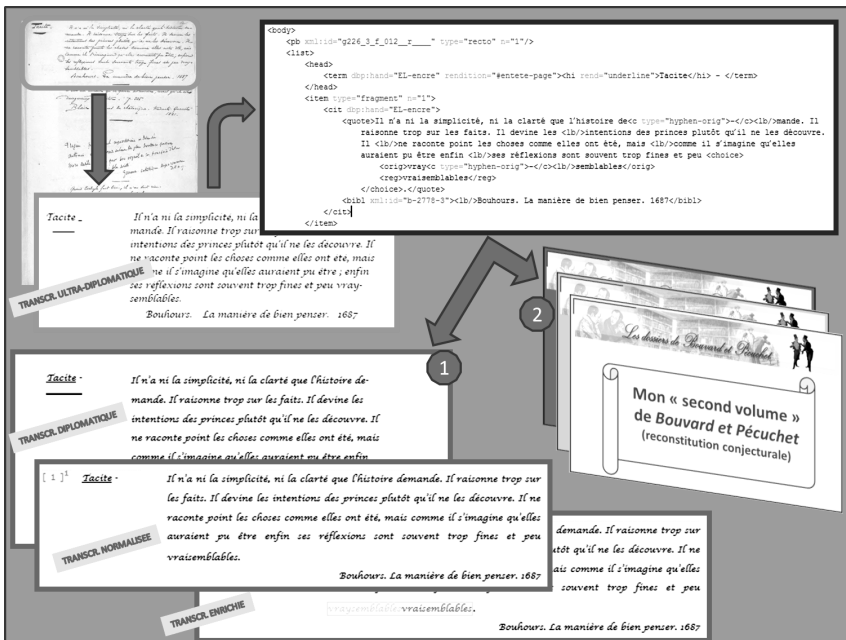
<body>
<pb xml:id="g226_3_f_012__r____" type="recto" n="1"/>
<list>
<head>
<term dbp:hand="EL-encre" rendition="#entete-page"><hi rend="underline">Tacite</hi> - </term>
</head>
<item type="fragment" n="1">
<cit dbp:hand="EL-encre">
<quote>Il n'a ni la simplicité, ni la clarté que l'histoire de<c type="hyphen-orig">-</c><lb/>mande. Il raisonne trop sur les faits. Il devine les <lb/>intentions des princes plutôt qu'il ne les découvre. Il <lb/>ne raconte point les choses comme elles ont été, mais <lb/>comme il s'imagine qu'elles auraient pu être enfin <lb/>ses réflexions sont souvent trop fines et peu <choice>
<orig>vray<c type="hyphen-orig">-</c><lb/>semblables</orig>
<reg>vraisemblables</reg>
</choice>.</quote>
<bibl xml:id="b-2778-3"><lb/>Bouhours. La manière de bien penser. 1687</bibl>
</cit>
</item>

Tacite - Il n'a ni la simplicité, ni la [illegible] mande. Il raisonne trop sur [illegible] intentions des princes plutôt qu'il ne les découvre. Il ne raconte point les choses comme elles ont été, mais comme il s'imagine qu'elles auraient pu être ; enfin ses reflexions sont souvent trop fines et peu vraysemblables.
Bouhours. La manière de bien penser. 1687

TRANSCR. ULTRA-DIPLOMATIQUE

1

2

Les dossiers de Bouvard et Pécuchet

Mon « second volume » de Bouvard et Pécuchet (reconstitution conjecturale)

Tacite - Il n'a ni la simplicité, ni la clarté que l'histoire demande. Il raisonne trop sur les faits. Il devine les intentions des princes plutôt qu'il ne les découvre. Il ne raconte point les choses comme elles ont été, mais comme il s'imagine qu'elles auraient pu être enfin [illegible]

TRANSCR. DIPLOMATIQUE

[ 1 ]$^1$ Tacite - Il n'a ni la simplicité, ni la clarté que l'histoire demande. Il raisonne trop sur les faits. Il devine les intentions des princes plutôt qu'il ne les découvre. Il ne raconte point les choses comme elles ont été, mais comme il s'imagine qu'elles auraient pu être enfin ses réflexions sont souvent trop fines et peu vraisemblables.
Bouhours. La manière de bien penser. 1687

TRANSCR. NORMALISEE

demande. Il raisonne trop sur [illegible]tôt qu'il ne les découvre. Il ne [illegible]ais comme il s'imagine qu'elles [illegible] souvent trop fines et peu vraysemblables vraisemblables.
Bouhours. La manière de bien penser. 1687

TRANSCR. ENRICHIE